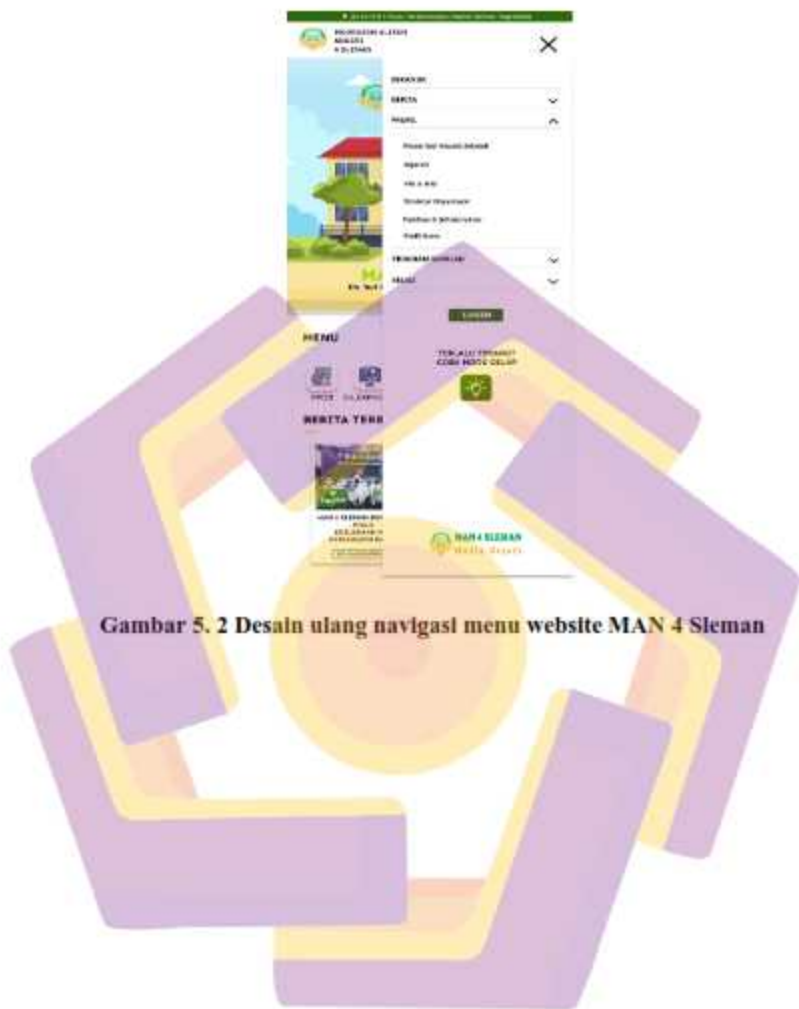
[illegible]

MADRASAH ALIYAH NEGERI 4 SLEMAN

BERANDA

BERITA

PROFIL

Pesan dari Kepala Sekolah

Sejarah

Visi & Misi

Struktur Organisasi

Fasilitas & Infrastruktur

Profil Guru

PROGRAM SEKOLAH

ALUMNI

LOGIN

TERLALU TERANG? COBA MODE GELAP

MAN 4 SLEMAN

MENU

PPDB

ELEARNING

BERITA TERB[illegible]

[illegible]

Gambar 5. 2 Desain ulang navigasi menu website MAN 4 Sleman